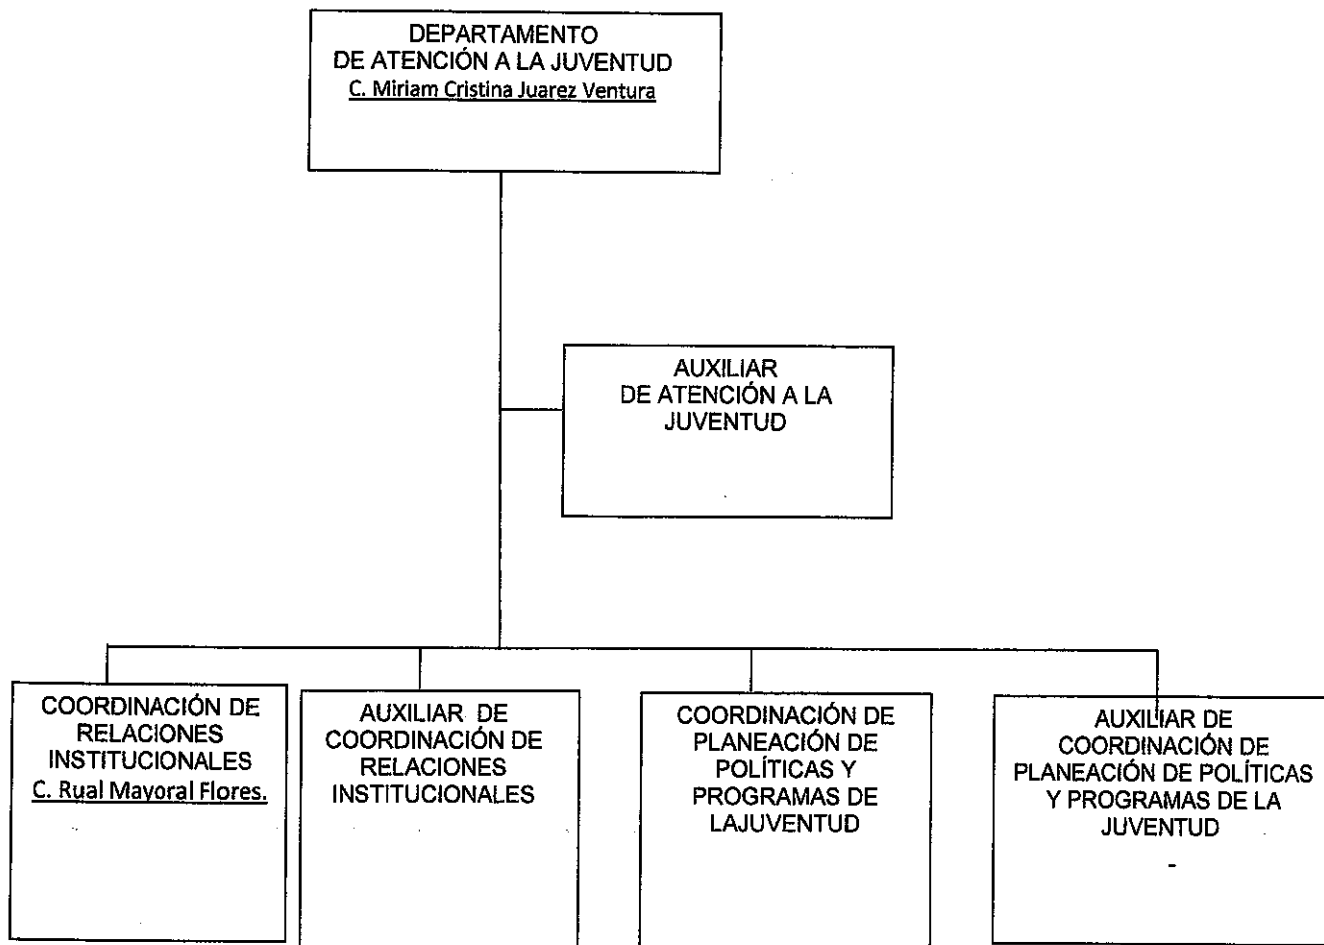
DEPARTAMENTO DE ATENCIÓN A LA JUVENTUD
C. Miriam Cristina Juarez Ventura

AUXILIAR DE ATENCIÓN A LA JUVENTUD

COORDINACIÓN DE RELACIONES INSTITUCIONALES
C. Rual Mayoral Flores.

AUXILIAR DE COORDINACIÓN DE RELACIONES INSTITUCIONALES

COORDINACIÓN DE PLANEACIÓN DE POLÍTICAS Y PROGRAMAS DE LAJUVENTUD

AUXILIAR DE COORDINACIÓN DE PLANEACIÓN DE POLÍTICAS Y PROGRAMAS DE LA JUVENTUD
-